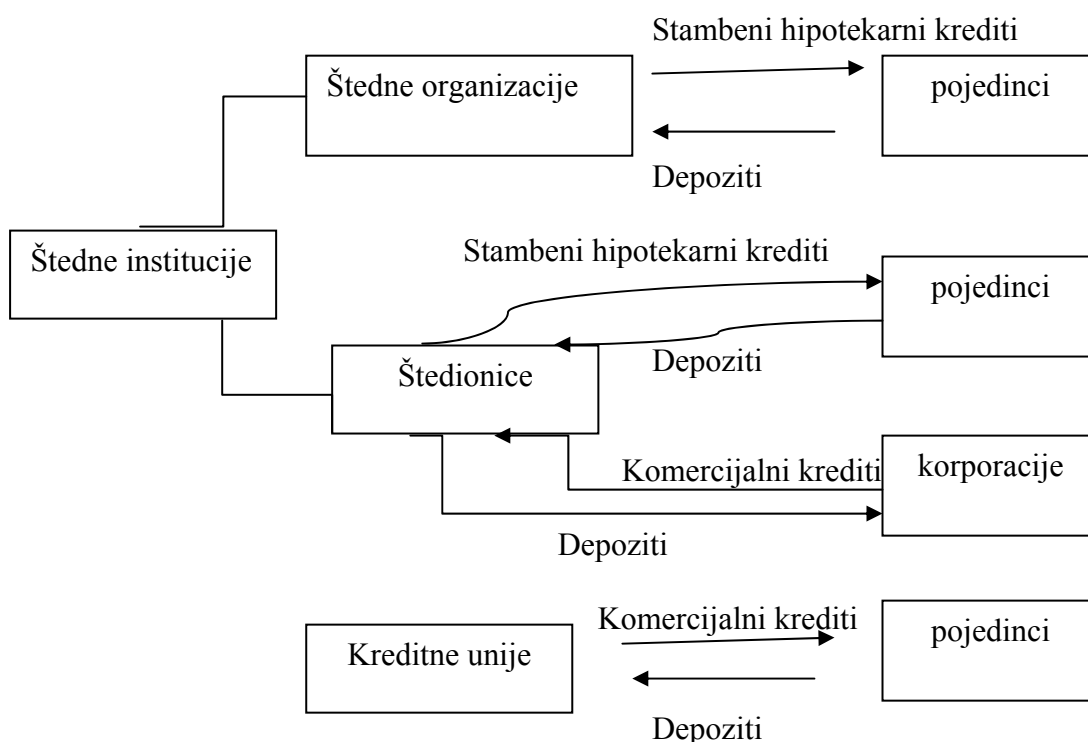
Stambeni hipotekarni krediti

Štedne organizacije

pojedinci

Depoziti

Štedne institucije

Stambeni hipotekarni krediti

pojedinci

Depoziti

Štedionice

Komercijalni krediti

korporacije

Depoziti

Komercijalni krediti

Kreditne unije

pojedinci

Depoziti